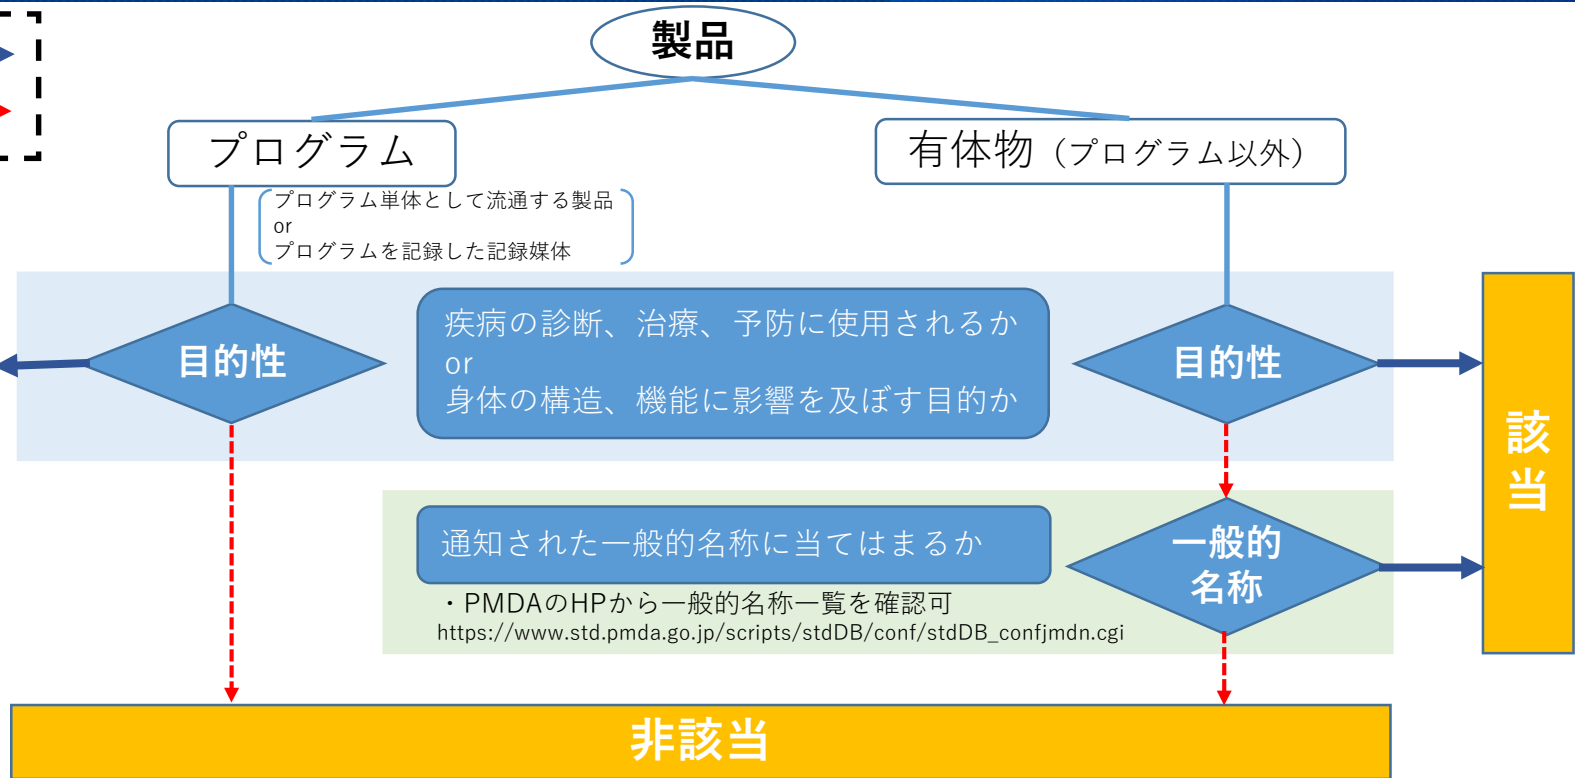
製品

プログラム

有体物（プログラム以外）

プログラム単体として流通する製品
or
プログラムを記録した記録媒体

目的性

疾病の診断、治療、予防に使用されるか
or
身体の構造、機能に影響を及ぼす目的か

目的性

該当

通知された一般的名称に当てはまるか

一般的名称

・PMDAのHPから一般的名称一覧を確認可
https://www.std.pmda.go.jp/scripts/stdDB/conf/stdDB_confjmdn.cgi

非該当